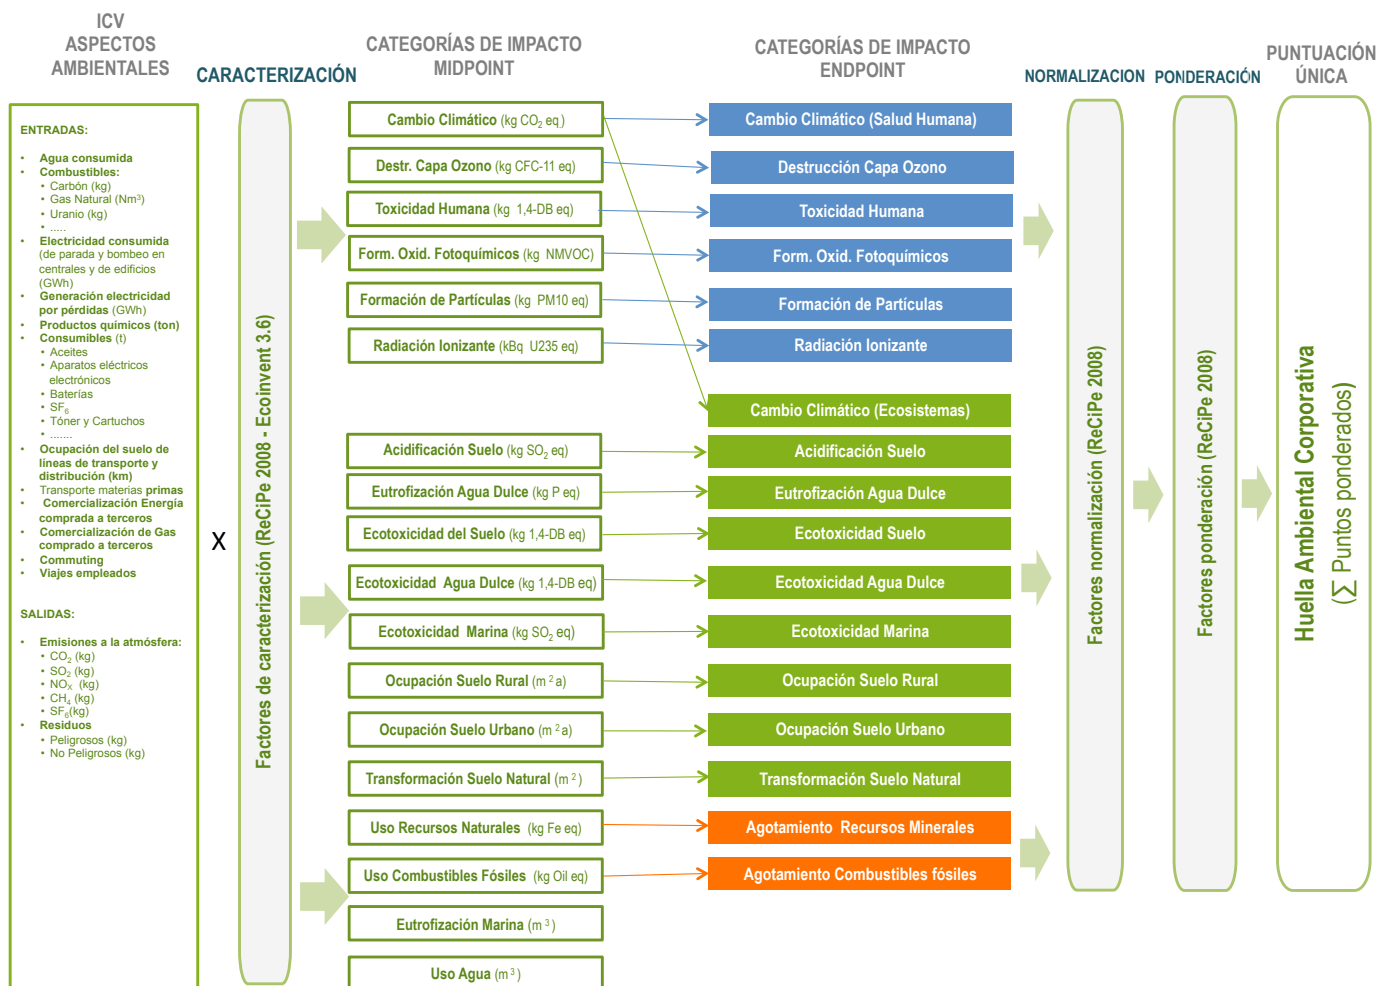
ICV
ASPECTOS
AMBIENTALES

CARACTERIZACIÓN

CATEGORÍAS DE IMPACTO
MIDPOINT

CATEGORÍAS DE IMPACTO
ENDPOINT

NORMALIZACION

PONDERACIÓN

PUNTUACIÓN
ÚNICA

ENTRADAS:

- Agua consumida
- Combustibles:
  - Carbón (kg)
  - Gas Natural (Nm³)
  - Uranio (kg)
  - .....
- Electricidad consumida (de parada y bombeo en centrales y de edificios (GWh)
- Generación electricidad por pérdidas (GWh)
- Productos químicos (ton)
- Consumibles (t)
  - Aceites
  - Aparatos eléctricos electrónicos
  - Baterías
  - $SF_6$
  - Tóner y Cartuchos
  - .......
- Ocupación del suelo de líneas de transporte y distribución (km)
- Transporte materias primas
- Comercialización Energía comprada a terceros
- Comercialización de Gas comprado a terceros
- Commuting
- Viajes empleados

SALIDAS:

- Emisiones a la atmósfera:
  - $CO_2$ (kg)
  - $SO_2$ (kg)
  - $NO_X$ (kg)
  - $CH_4$ (kg)
  - $SF_6$(kg)
- Residuos
  - Peligrosos (kg)
  - No Peligrosos (kg)

X

Factores de caracterización (ReCiPe 2008 - Ecoinvent 3.6)

Cambio Climático (kg $CO_2$ eq.)
Destr. Capa Ozono (kg CFC-11 eq)
Toxicidad Humana (kg 1,4-DB eq)
Form. Oxid. Fotoquímicos (kg NMVOC)
Formación de Partículas (kg PM10 eq)
Radiación Ionizante (kBq U235 eq)
Acidificación Suelo (kg $SO_2$ eq)
Eutrofización Agua Dulce (kg P eq)
Ecotoxicidad del Suelo (kg 1,4-DB eq)
Ecotoxicidad Agua Dulce (kg 1,4-DB eq)
Ecotoxicidad Marina (kg $SO_2$ eq)
Ocupación Suelo Rural ($m^2$a)
Ocupación Suelo Urbano ($m^2$a)
Transformación Suelo Natural ($m^2$)
Uso Recursos Naturales (kg Fe eq)
Uso Combustibles Fósiles (kg Oil eq)
Eutrofización Marina ($m^3$)
Uso Agua ($m^3$)

Cambio Climático (Salud Humana)
Destrucción Capa Ozono
Toxicidad Humana
Form. Oxid. Fotoquímicos
Formación de Partículas
Radiación Ionizante
Cambio Climático (Ecosistemas)
Acidificación Suelo
Eutrofización Agua Dulce
Ecotoxicidad Suelo
Ecotoxicidad Agua Dulce
Ecotoxicidad Marina
Ocupación Suelo Rural
Ocupación Suelo Urbano
Transformación Suelo Natural
Agotamiento Recursos Minerales
Agotamiento Combustibles fósiles

Factores normalización (ReCiPe 2008)

Factores ponderación (ReCiPe 2008)

Huella Ambiental Corporativa
($\sum$ Puntos ponderados)